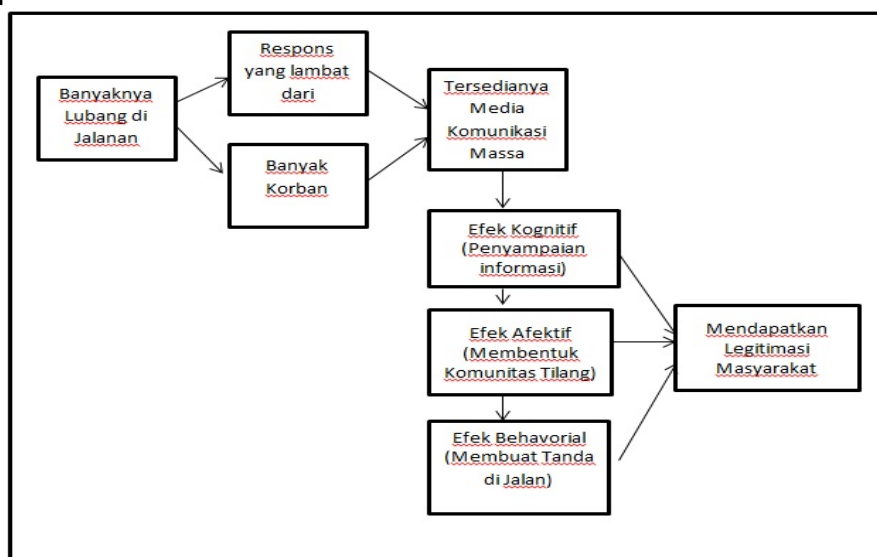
Banyaknya Lubang di Jalanan

Respons yang lambat dari

Banyak Korban

Tersedianya Media Komunikasi Massa

Efek Kognitif (Penyampaian informasi)

Efek Afektif (Membentuk Komunitas Tilang)

Efek Behavorial (Membuat Tanda di Jalan)

Mendapatkan Legitimasi Masyarakat